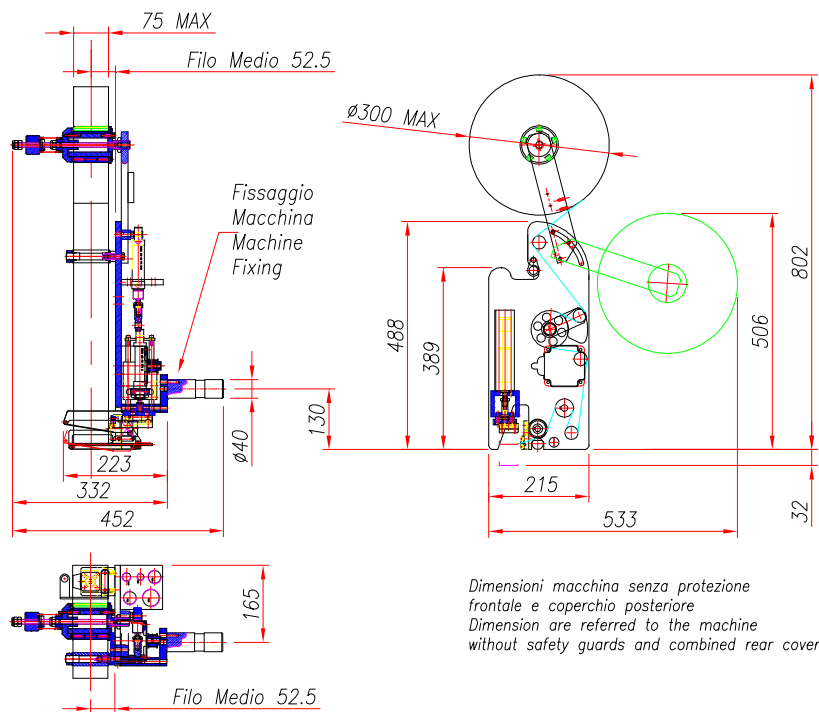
75 MAX

Filo Medio 52.5

Ø300 MAX

Fissaggio
Macchina
Machine
Fixing

802

488

389

506

130

Ø40

223

332

452

215

533

32

165

Dimensioni macchina senza protezione frontale e coperchio posteriore
Dimension are referred to the machine without safety guards and combined rear cover

Filo Medio 52.5